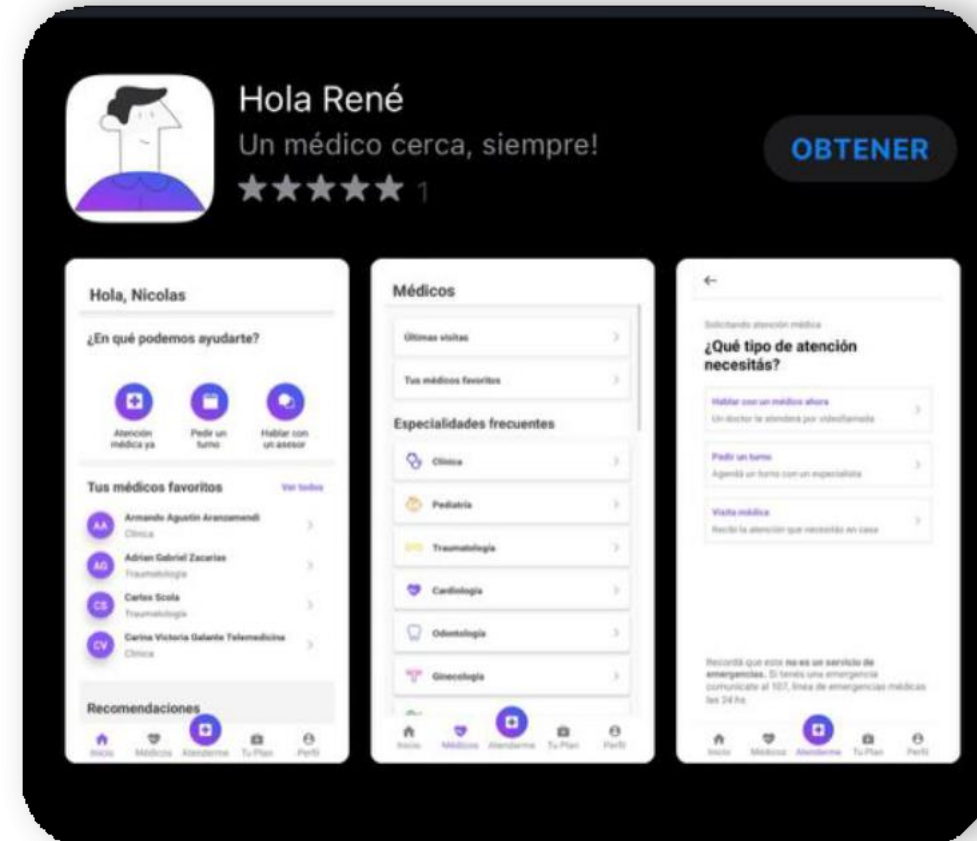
Hola René
Un médico cerca, siempre!
★★★★★ 1

OBTENER

Hola, Nicolas

¿En qué podemos ayudarte?

Atención médica ya
Pedir un turno
Hablar con un asesor

Tus médicos favoritos
Ver todos

AA Armando Agustin Aranzamendi
Clinica

AG Adrian Gabriel Zacarias
Traumatologia

CS Carlos Scola
Traumatologia

CV Carina Victoria Galante Telemedicina
Clinica

Recomendaciones

Inicio Médicos Atenderme Tu Plan Perfil

Médicos

Últimas visitas

Tus médicos favoritos

Especialidades frecuentes

Clínica

Pediatría

Traumatología

Cardiología

Odontología

Ginecología

Inicio Médicos Atenderme Tu Plan Perfil

←

Solicitando atención médica

¿Qué tipo de atención necesitás?

Hablar con un médico ahora
Un doctor te atenderá por videollamada

Pedir un turno
Agendá un turno con un especialista

Visita médica
Recibí la atención que necesitás en casa

Recordá que esto no es un servicio de emergencias. Si tenés una emergencia comunicate al 107, línea de emergencias médicas las 24 hs.

Inicio Médicos Atenderme Tu Plan Perfil